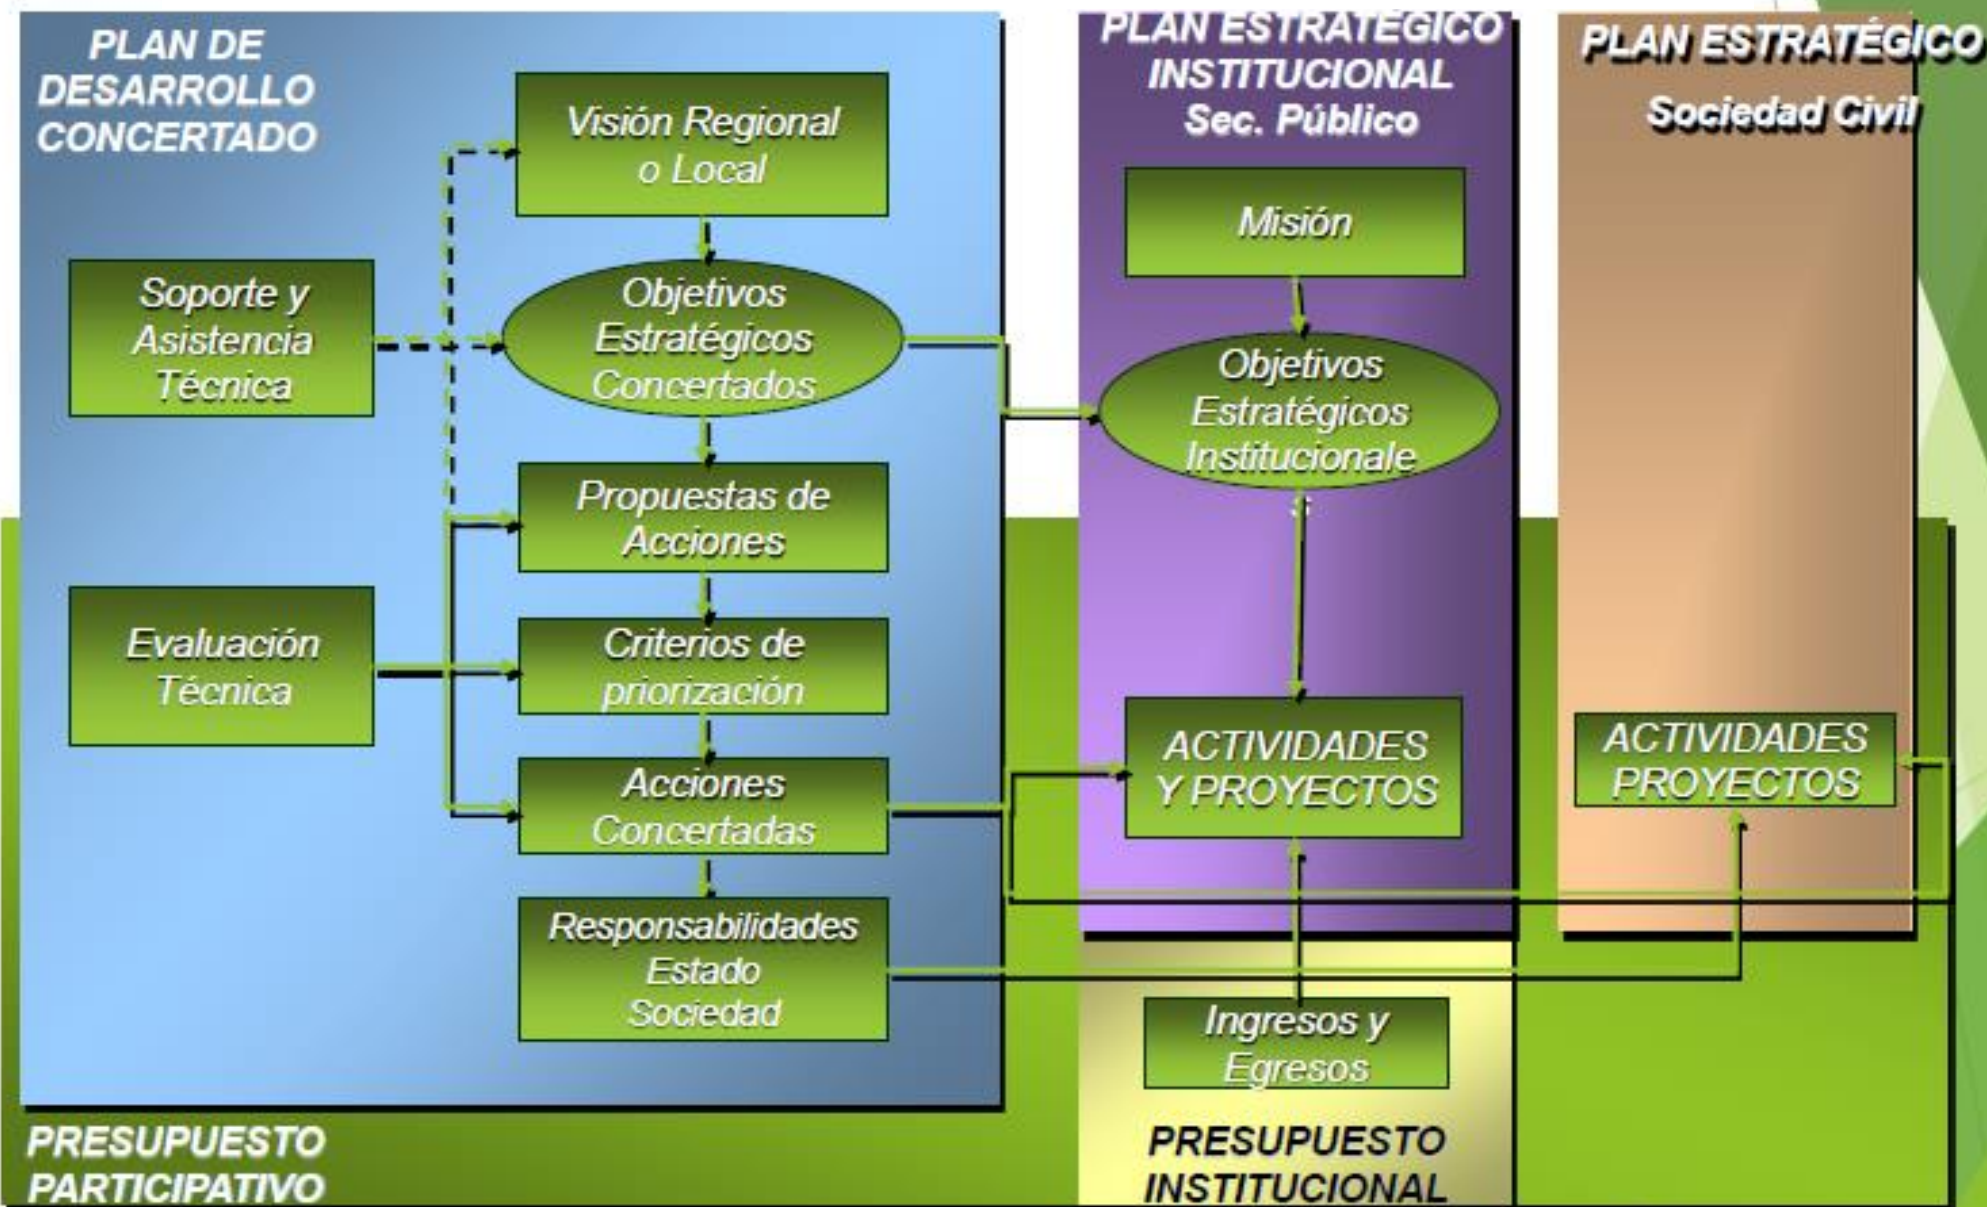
PLAN DE DESARROLLO CONCERTADO

Visión Regional o Local

Soporte y Asistencia Técnica

Objetivos Estratégicos Concertados

Propuestas de Acciones

Evaluación Técnica

Criterios de priorización

Acciones Concertadas

Responsabilidades Estado Sociedad

PLAN ESTRATÉGICO INSTITUCIONAL Sec. Público

Misión

Objetivos Estratégicos Institucionales

ACTIVIDADES Y PROYECTOS

Ingresos y Egresos

PRESUPUESTO INSTITUCIONAL

PLAN ESTRATÉGICO Sociedad Civil

ACTIVIDADES PROYECTOS

PRESUPUESTO PARTICIPATIVO